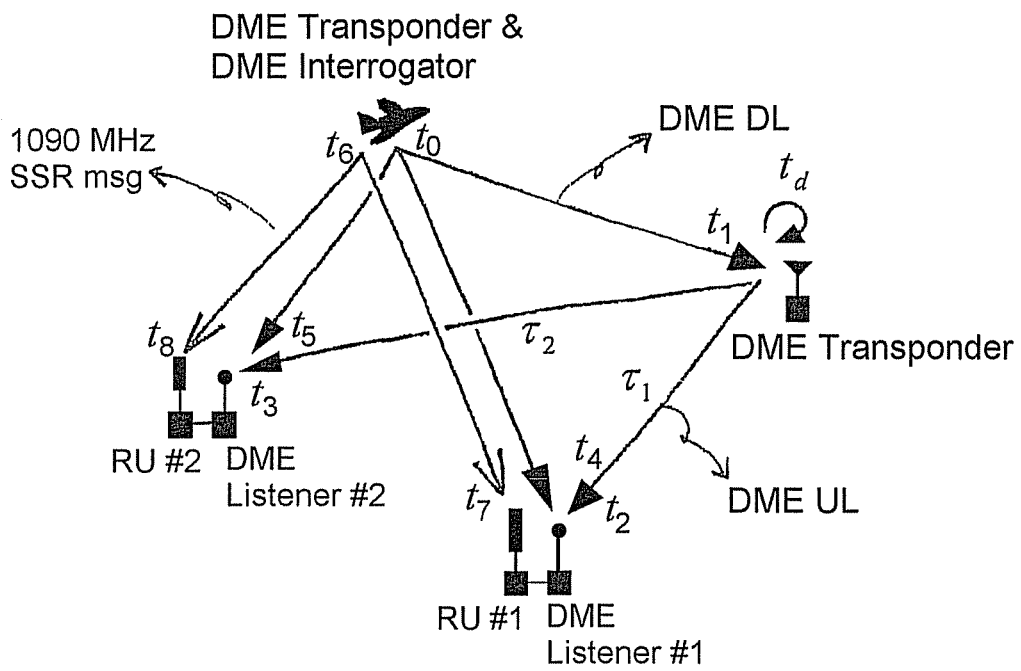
DME Transponder & DME Interrogator

1090 MHz SSR msg

$t_6$ $t_0$

DME DL

$t_d$

$t_1$

DME Transponder

$t_8$ $t_5$

$\tau_2$

$t_3$

$\tau_1$

RU #2 DME Listener #2

$t_4$

$t_7$

$t_2$

DME UL

RU #1 DME Listener #1